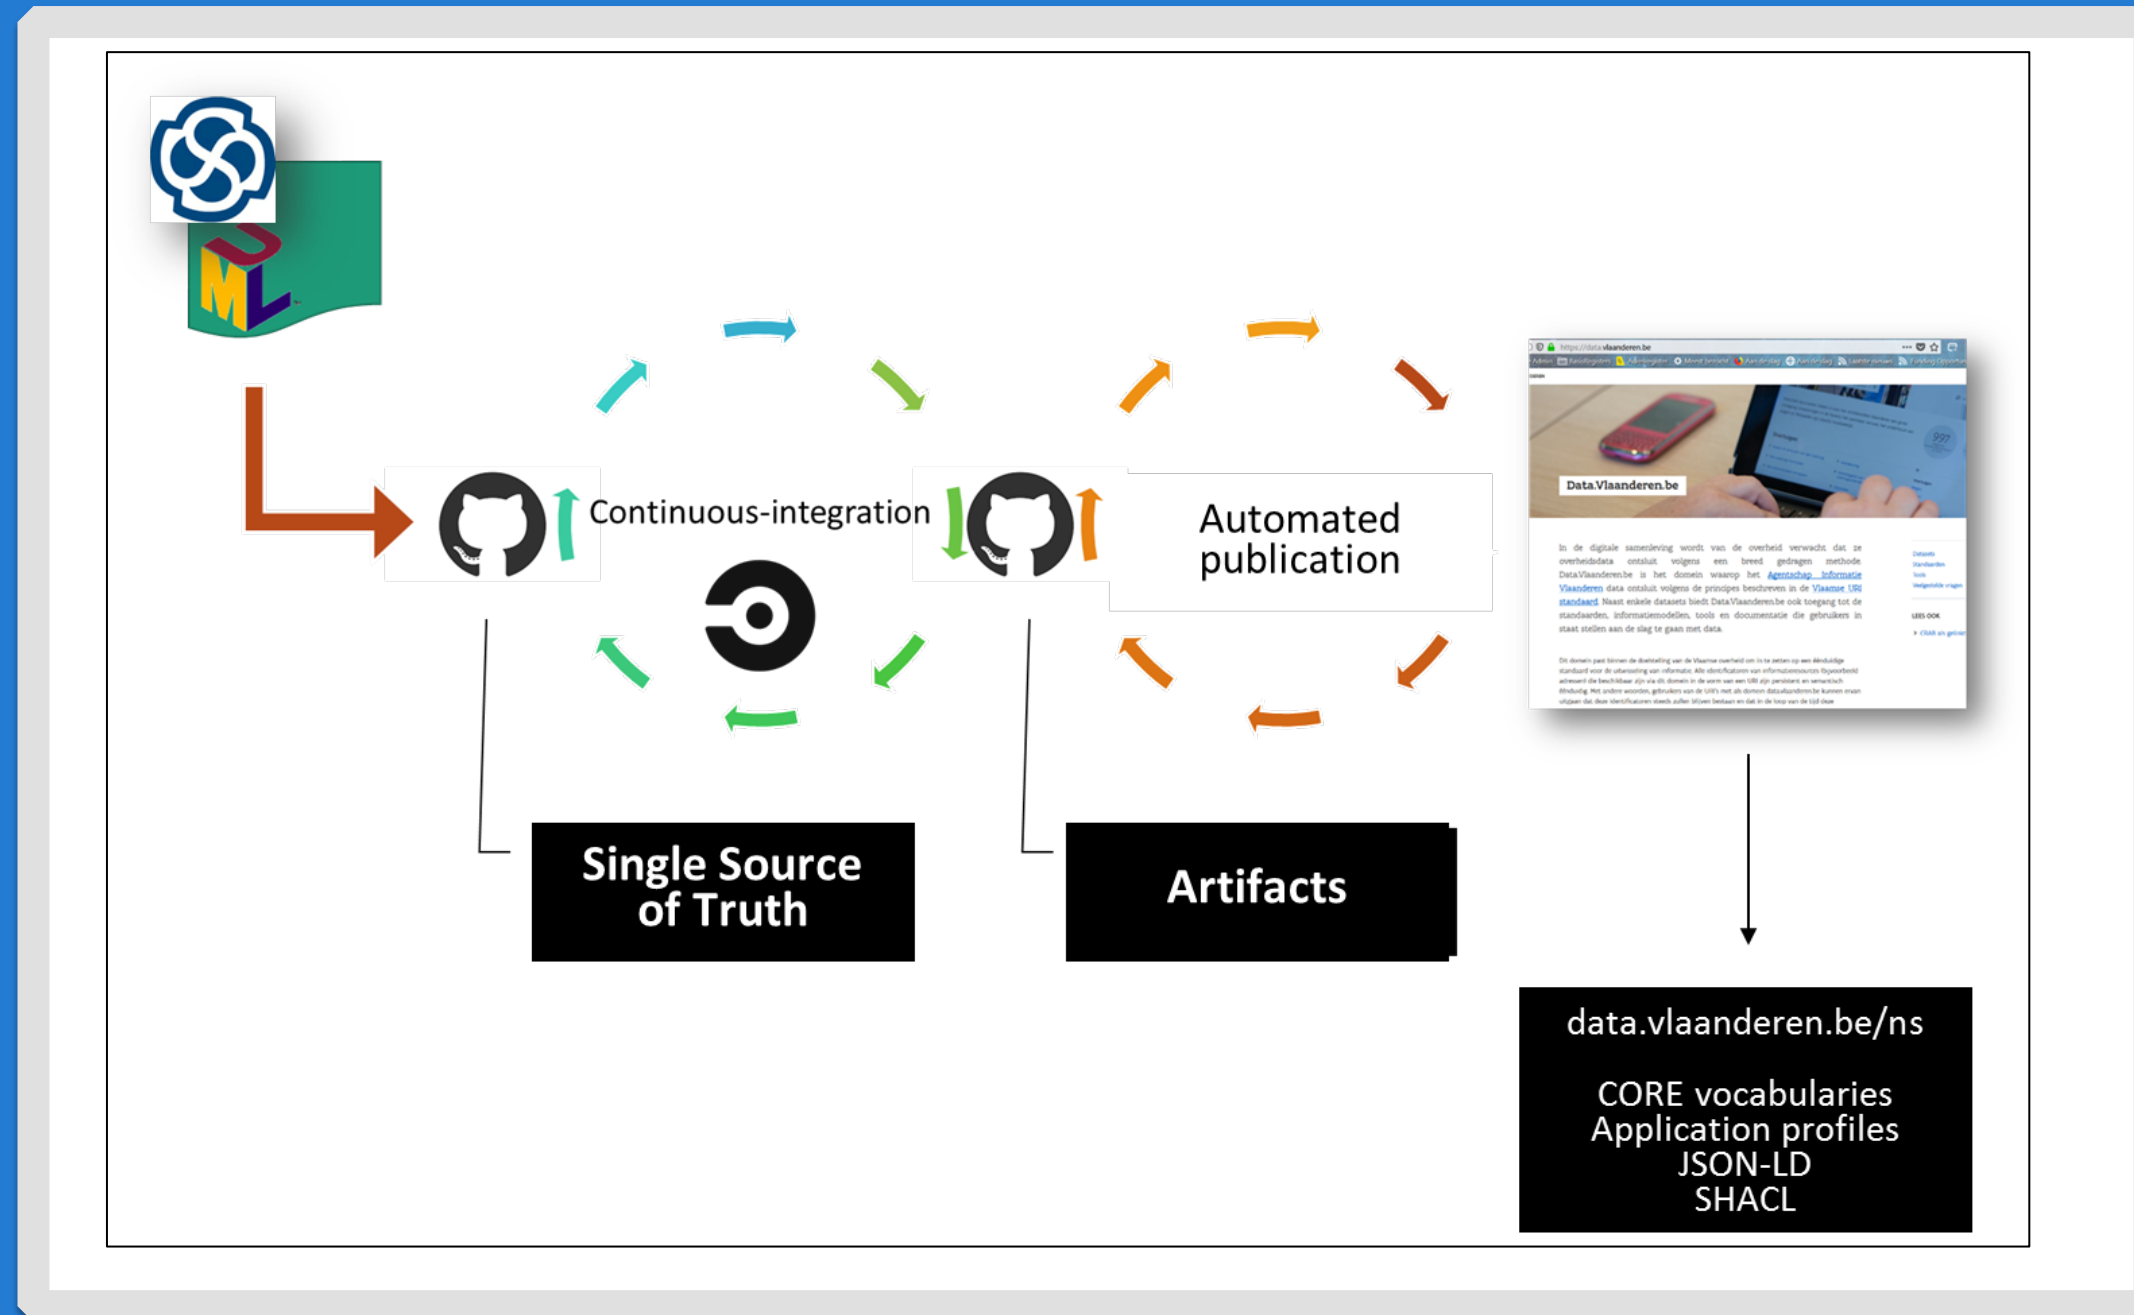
UML

Continuous-integration

Automated publication

https://data.vlaanderen.be

Data.Vlaanderen.be

In de digitale samenleving wordt van de overheid verwacht dat ze overheidsdata ontsluit volgens een breed gedragen methode. Data.Vlaanderen.be is het domein waarop het Agentschap Informatie Vlaanderen data ontsluit volgens de principes beschreven in de Vlaamse URI standaard. Naast enkele datasets biedt Data.Vlaanderen.be ook toegang tot de standaarden, informatiemodellen, tools en documentatie die gebruikers in staat stellen aan de slag te gaan met data.

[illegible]

Single Source of Truth

Artifacts

data.vlaanderen.be/ns

CORE vocabularies
Application profiles
JSON-LD
SHACL